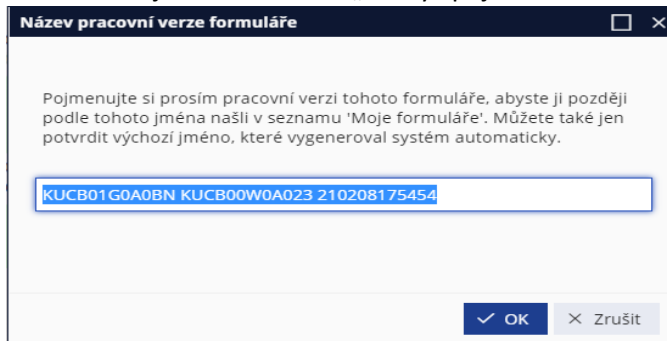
Název pracovní verze formuláře

Pojmenujte si prosím pracovní verzi tohoto formuláře, abyste ji později podle tohoto jména našli v seznamu 'Moje formuláře'. Můžete také jen potvrdit výchozí jméno, které vygeneroval systém automaticky.

KUCB01G0A0BN KUCB00W0A023 210208175454

✓ OK
× Zrušit